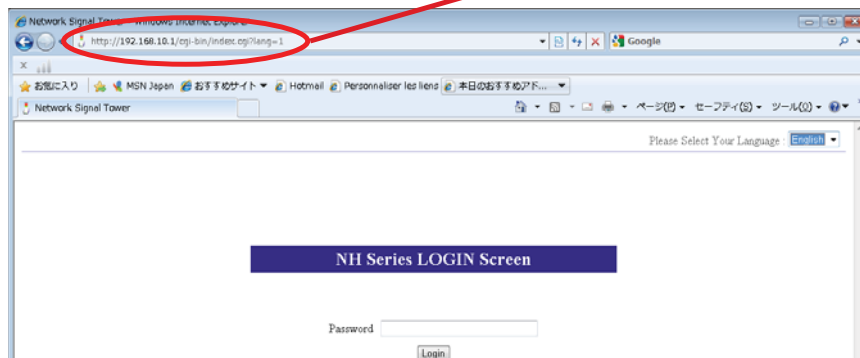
Network Signal Tower - Windows Internet Explorer

http://192.168.10.1/cgi-bin/index.cgi?lang=1

Google

お気に入り
MSN Japan
おすすめサイト
Hotmail
Personnaliser les liens
本日のおすすめアド...

Network Signal Tower

ページ(P)
セーフティ(S)
ツール(O)

Please Select Your Language : English

NH Series LOGIN Screen

Password

Login